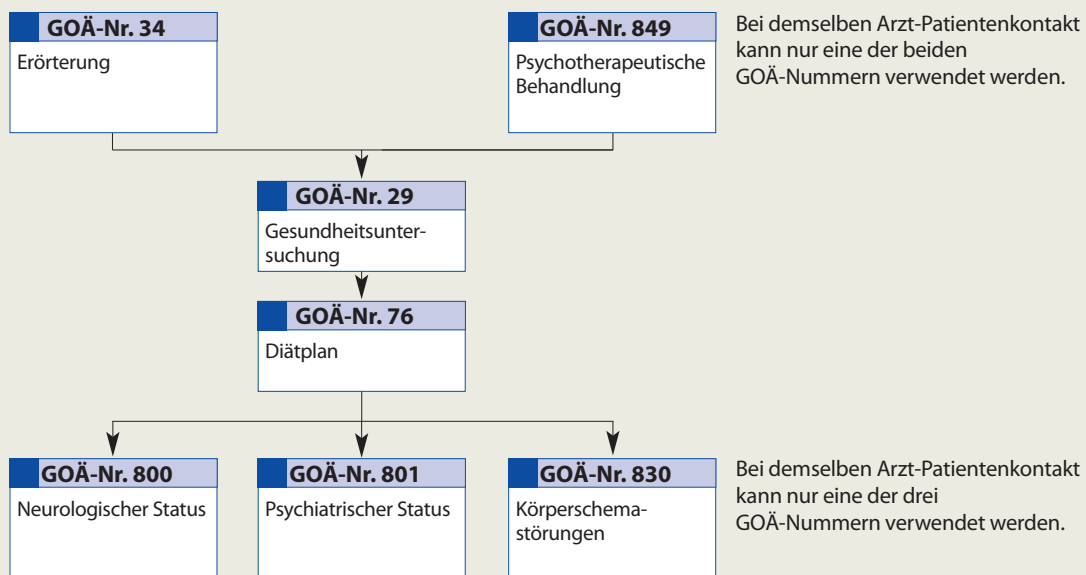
GOÄ-Nr. 34
Erörterung

GOÄ-Nr. 849
Psychotherapeutische Behandlung

Bei demselben Arzt-Patientenkontakt kann nur eine der beiden GOÄ-Nummern verwendet werden.

GOÄ-Nr. 29
Gesundheitsuntersuchung

GOÄ-Nr. 76
Diätplan

GOÄ-Nr. 800
Neurologischer Status

GOÄ-Nr. 801
Psychiatrischer Status

GOÄ-Nr. 830
Körperschemastörungen

Bei demselben Arzt-Patientenkontakt kann nur eine der drei GOÄ-Nummern verwendet werden.